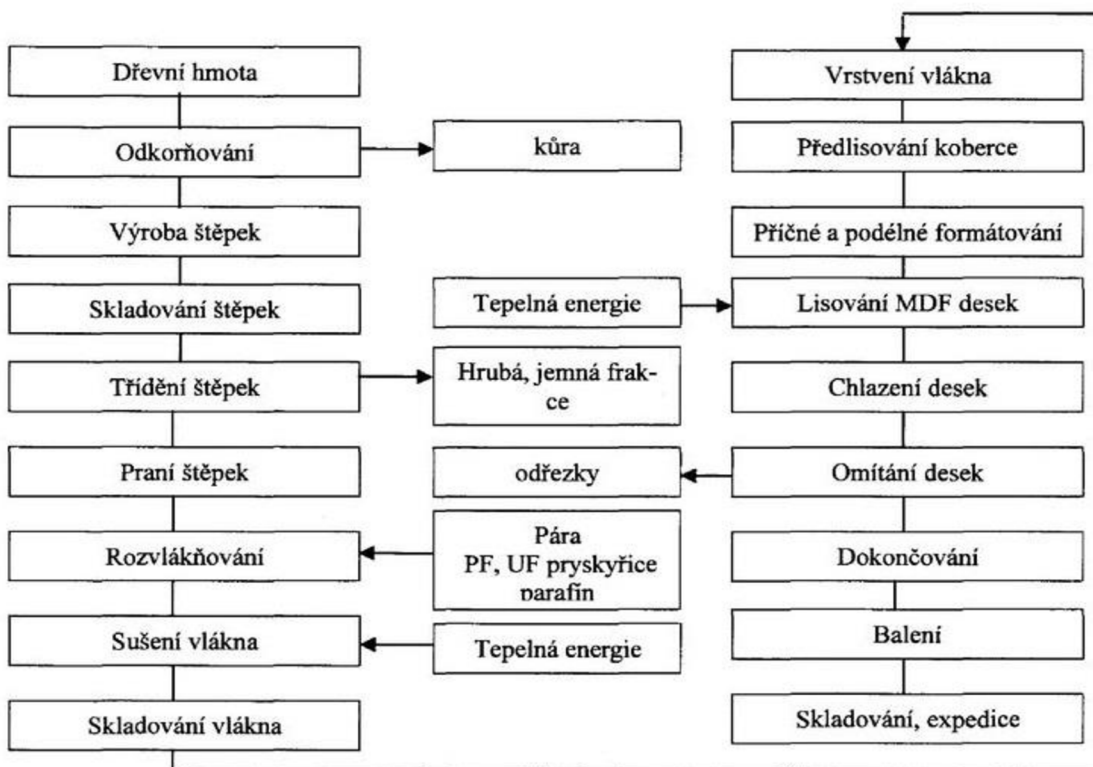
Dřevní hmota

Odkorňování

kůra

Výroba štěpek

Skladování štěpek

Třídění štěpek

Hrubá, jemná frakce

Praní štěpek

Rozvlákňování

Pára
PF, UF pryskyřice
parafín

Sušení vlákna

Tepelná energie

Skladování vlákna

Vrstvení vlákna

Předlisování koberce

Příčné a podélné formátování

Tepelná energie

Lisování MDF desek

Chlazení desek

odřezky

Omítání desek

Dokončování

Balení

Skladování, expedice